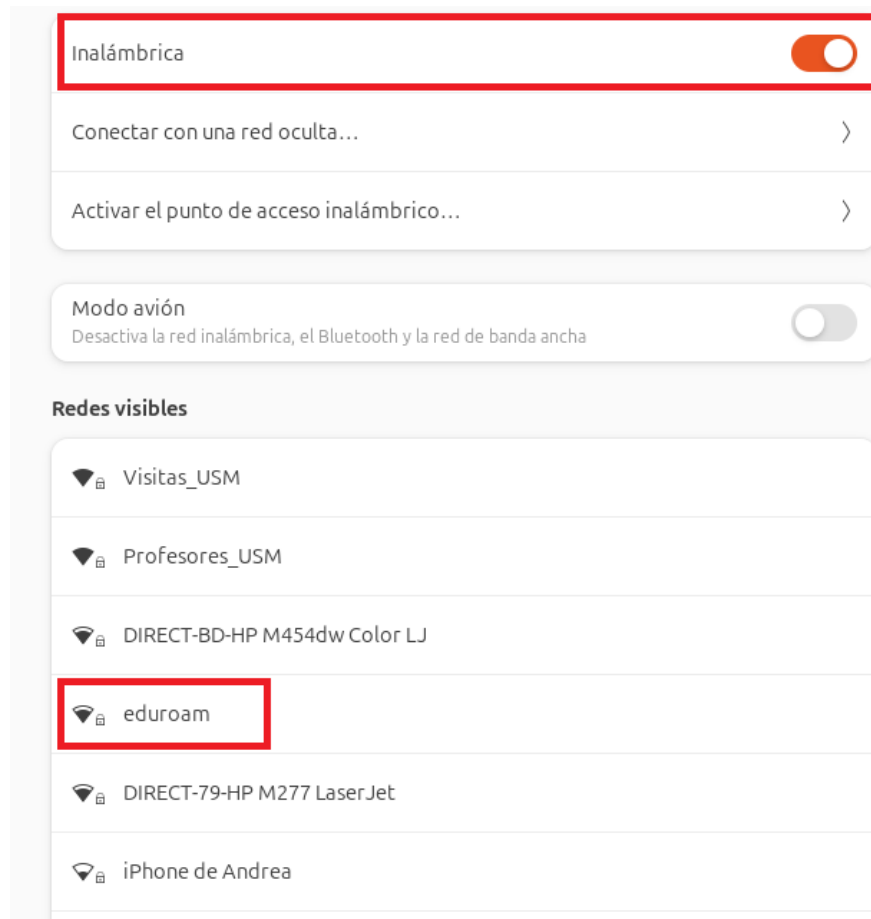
Inalámbrica

Conectar con una red oculta…

Activar el punto de acceso inalámbrico…

Modo avión
Desactiva la red inalámbrica, el Bluetooth y la red de banda ancha

Redes visibles

Visitas_USM

Profesores_USM

DIRECT-BD-HP M454dw Color LJ

eduroam

DIRECT-79-HP M277 LaserJet

iPhone de Andrea